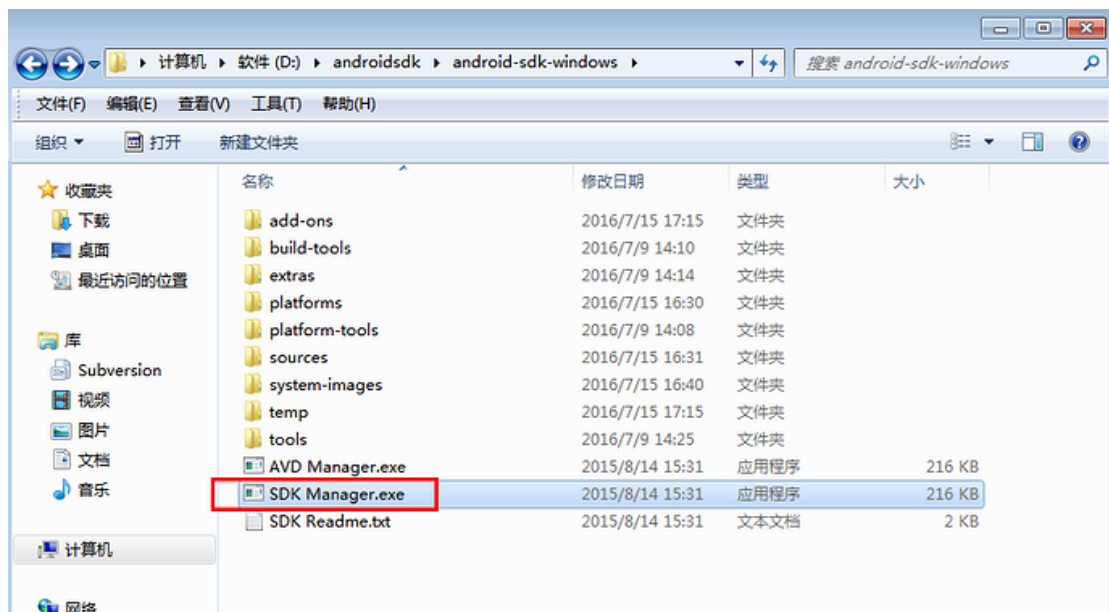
计算机 ▸ 软件 (D:) ▸ androidsdk ▸ android-sdk-windows ▸

搜索 android-sdk-windows

文件(F) 编辑(E) 查看(V) 工具(T) 帮助(H)

组织 ▾ 打开 新建文件夹

收藏夹
下载
桌面
最近访问的位置

库
Subversion
视频
图片
文档
音乐

计算机

网络

| 名称 | 修改日期 | 类型 | 大小 |
|---|---|---|---|
| add-ons | 2016/7/15 17:15 | 文件夹 | |
| build-tools | 2016/7/9 14:10 | 文件夹 | |
| extras | 2016/7/9 14:14 | 文件夹 | |
| platforms | 2016/7/15 16:30 | 文件夹 | |
| platform-tools | 2016/7/9 14:08 | 文件夹 | |
| sources | 2016/7/15 16:31 | 文件夹 | |
| system-images | 2016/7/15 16:40 | 文件夹 | |
| temp | 2016/7/15 17:15 | 文件夹 | |
| tools | 2016/7/9 14:25 | 文件夹 | |
| AVD Manager.exe | 2015/8/14 15:31 | 应用程序 | 216 KB |
| SDK Manager.exe | 2015/8/14 15:31 | 应用程序 | 216 KB |
| SDK Readme.txt | 2015/8/14 15:31 | 文本文档 | 2 KB |